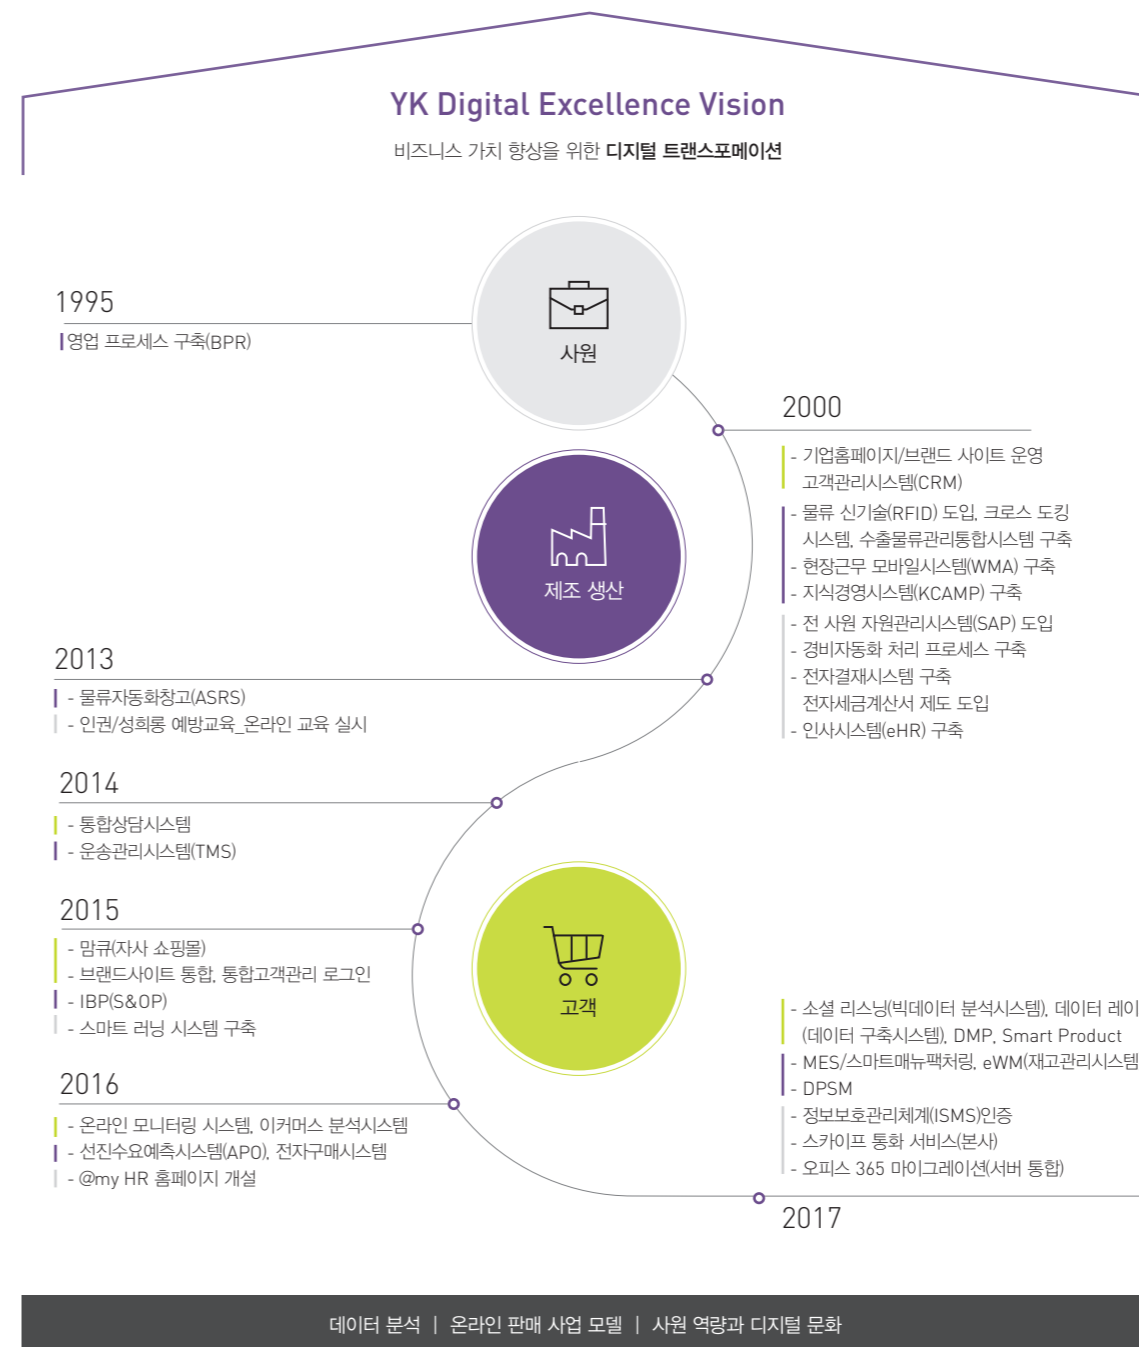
YK Digital Excellence Vision

비즈니스 가치 향상을 위한 디지털 트랜스포메이션

1995

영업 프로세스 구축(BPR)

사원

2000

- 기업홈페이지/브랜드 사이트 운영
고객관리시스템(CRM)
- 물류 신기술(RFID) 도입, 크로스 도킹 시스템, 수출물류관리통합시스템 구축
- 현장근무 모바일시스템(WMA) 구축
- 지식경영시스템(KCAMP) 구축
- 전 사원 자원관리시스템(SAP) 도입
- 경비자동화 처리 프로세스 구축
- 전자결재시스템 구축
전자세금계산서 제도 도입
- 인사시스템(eHR) 구축

제조 생산

2013

- 물류자동화창고(ASRS)
- 인권/성희롱 예방교육_온라인 교육 실시

2014

- 통합상담시스템
- 운송관리시스템(TMS)

2015

- 맘큐(자사 쇼핑몰)
- 브랜드사이트 통합, 통합고객관리 로그인
- IBP(S&OP)
- 스마트 러닝 시스템 구축

고객

- 소셜 리스닝(빅데이터 분석시스템), 데이터 레이
(데이터 구축시스템), DMP, Smart Product
- MES/스마트매뉴팩처링, eWM(재고관리시스템
- DPSM
- 정보보호관리체계(ISMS)인증
- 스카이프 통화 서비스(본사)
- 오피스 365 마이그레이션(서버 통합)

2016

- 온라인 모니터링 시스템, 이커머스 분석시스템
- 선진수요예측시스템(APO), 전자구매시스템
- @my HR 홈페이지 개설

2017

데이터 분석 | 온라인 판매 사업 모델 | 사원 역량과 디지털 문화